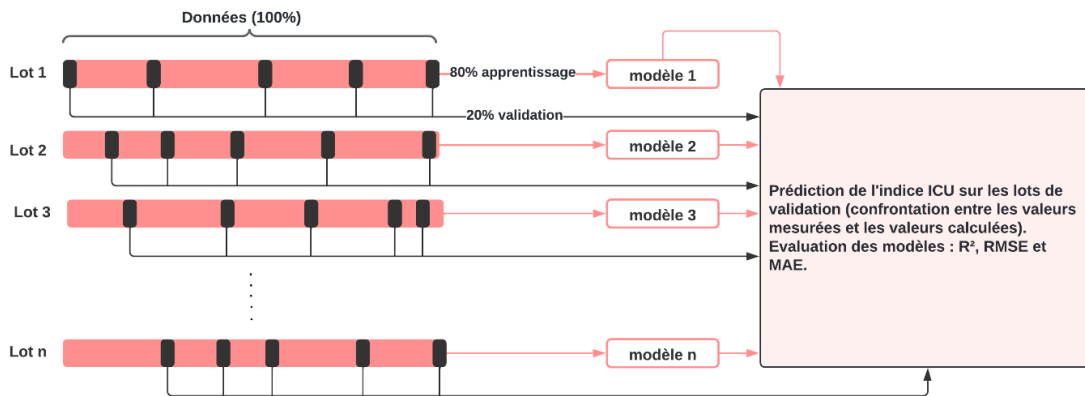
Données (100%)

Lot 1

80% apprentissage

modèle 1

20% validation

Lot 2

modèle 2

Lot 3

modèle 3

Lot n

modèle n

Prédiction de l'indice ICU sur les lots de validation (confrontation entre les valeurs mesurées et les valeurs calculées). Evaluation des modèles : R², RMSE et MAE.